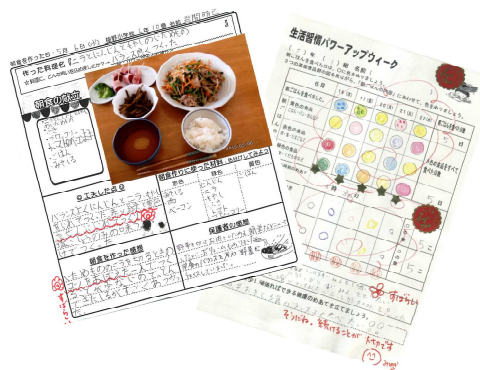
朝食を作った日　年　月　日（　）
3
作った料理名
朝食の献立
ごはん
みそしる
ベーコン
工夫した点
朝食を作った感想
保護者の感想
すばらしい
生活習慣パワーアップウィーク
すばらしい
それから、続けることが大切です。